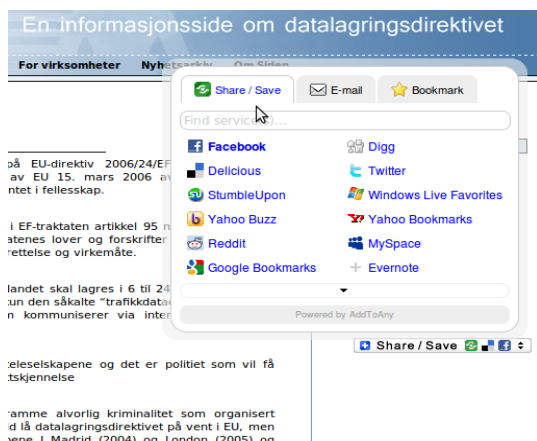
En informasjonsside om datalagringsdirektivet

For virksomheter  Nyhetsarkiv  Om Siden

på EU-direktiv 2006/24/EF
av EU 15. mars 2006 av
ntet i fellesskap.

i EF-traktaten artikkel 95 n
atenes lover og forskrifter
rettelse og virkemåte.

landet skal lagres i 6 til 24
un den såkalte "trafikkdata
n kommuniserer via inter

teleselskapene og der er politiet som vil få
tskjennelse

ramme alvorlig kriminalitet som organisert
d til datalagringsdirektivet på vent i EU, men
ene i Madrid (2004) og London (2005) og

Share / Save  E-mail  Bookmark

Find service(s)...

Facebook
Digg
Delicious
Twitter
StumbleUpon
Windows Live Favorites
Yahoo Buzz
Yahoo Bookmarks
Reddit
MySpace
Google Bookmarks
Evernote

Powered by AddToAny

Share / Save